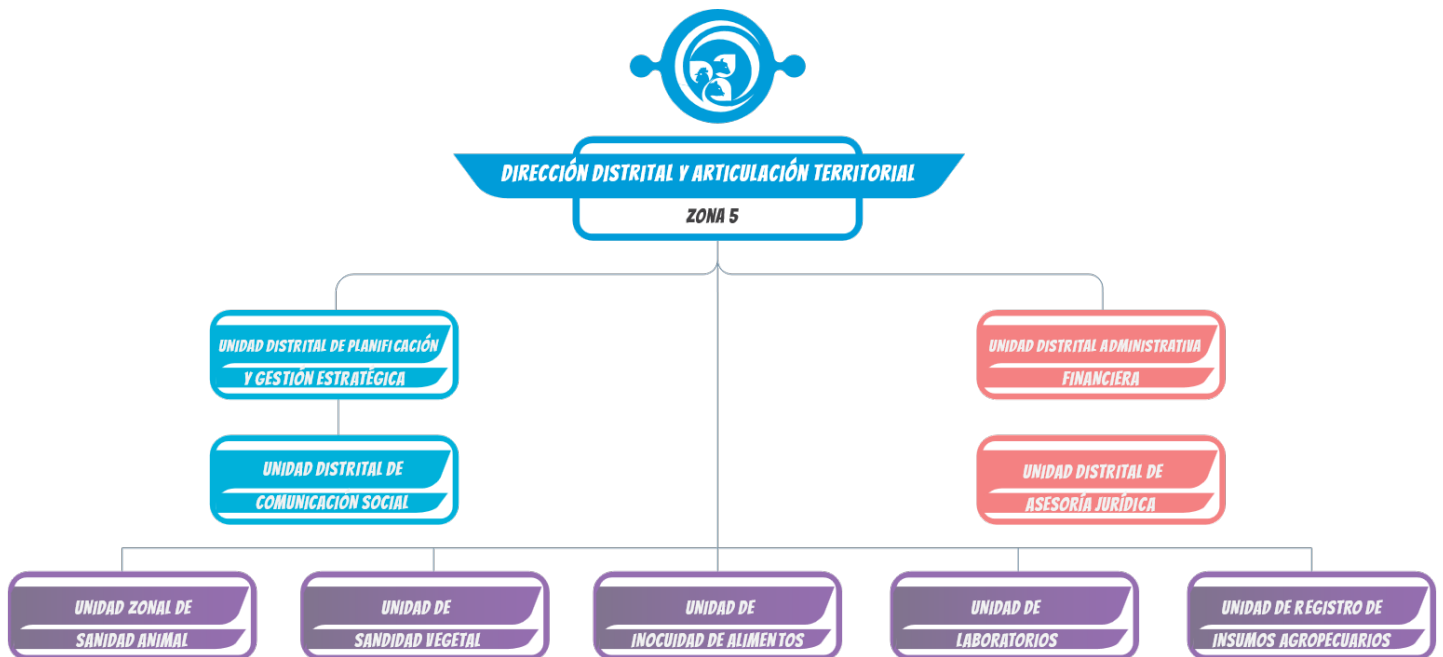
DIRECCIÓN DISTRITAL Y ARTICULACIÓN TERRITORIAL

ZONA 5

UNIDAD DISTRITAL DE PLANIFICACIÓN Y GESTIÓN ESTRATÉGICA

UNIDAD DISTRITAL ADMINISTRATIVA FINANCIERA

UNIDAD DISTRITAL DE COMUNICACIÓN SOCIAL

UNIDAD DISTRITAL DE ASESORÍA JURÍDICA

UNIDAD ZONAL DE SANIDAD ANIMAL

UNIDAD DE SANDIDAD VEGETAL

UNIDAD DE INOCUIDAD DE ALIMENTOS

UNIDAD DE LABORATORIOS

UNIDAD DE REGISTRO DE INSUMOS AGROPECUARIOS